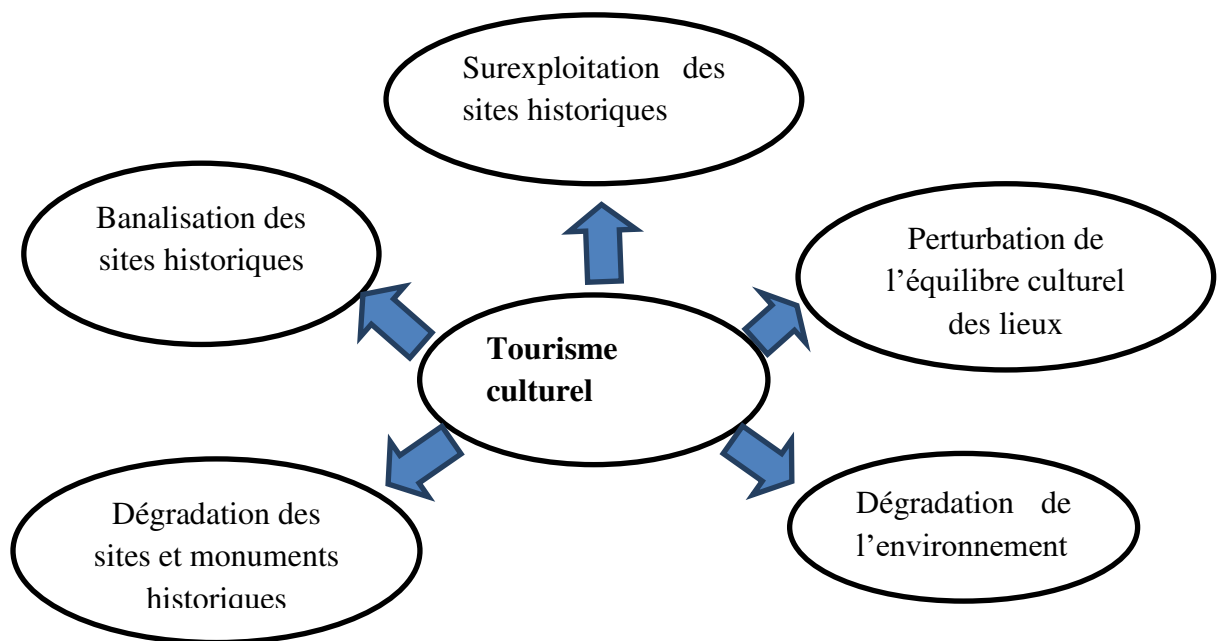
Surexploitation des sites historiques

Banalisation des sites historiques

Perturbation de l'équilibre culturel des lieux

**Tourisme culturel**

Dégradation des sites et monuments historiques

Dégradation de l'environnement